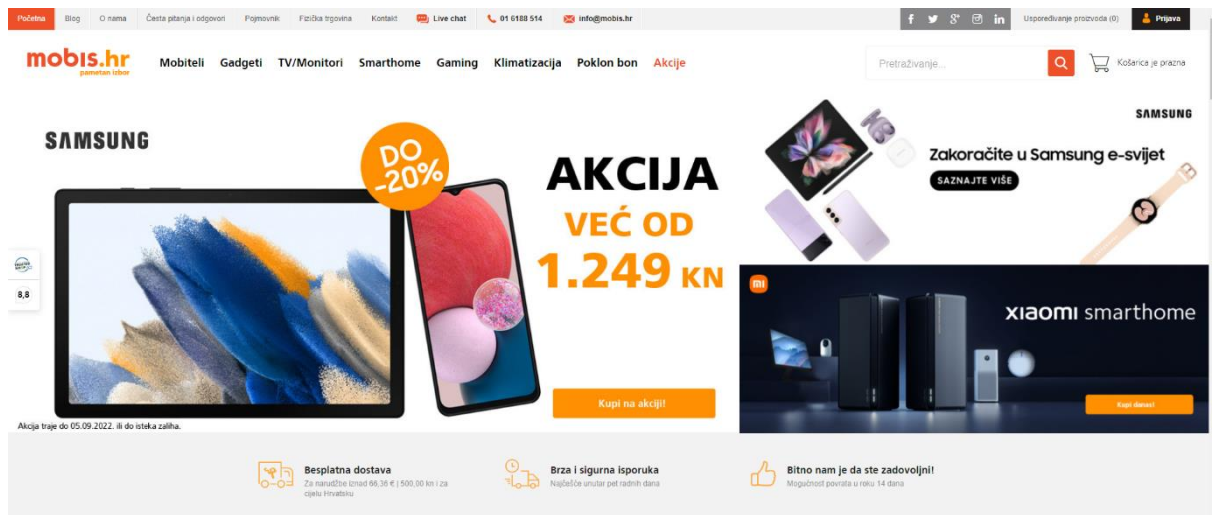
Početna Blog O nama Česta pitanja i odgovori Pojmovnik Fizička trgovina Kontakt Live chat 01 6188 514 info@mobis.hr

Uspoređivanje proizvoda (0) Prijava

mobis.hr pametan izbor

Mobiteli Gadgeti TV/Monitori Smarthome Gaming Klimatizacija Poklon bon Akcije

Pretraživanje...

Košarica je prazna

SAMSUNG

DO -20%

AKCIJA

VEĆ OD

1.249 KN

Kupi na akciji!

Akcija traje do 05.09.2022. ili do isteka zaliha.

8,8

SAMSUNG

Zakoračite u Samsung e-svijet

SAZNAJTE VIŠE

mi

XIAOMI smarthome

Kupi danas!

Besplatna dostava
Za narudžbe iznad 66,36 € | 500,00 kn i za cijelu Hrvatsku

Brza i sigurna isporuka
Najčešće unutar pet radnih dana

Bitno nam je da ste zadovoljni!
Mogućnost povrata u roku 14 dana